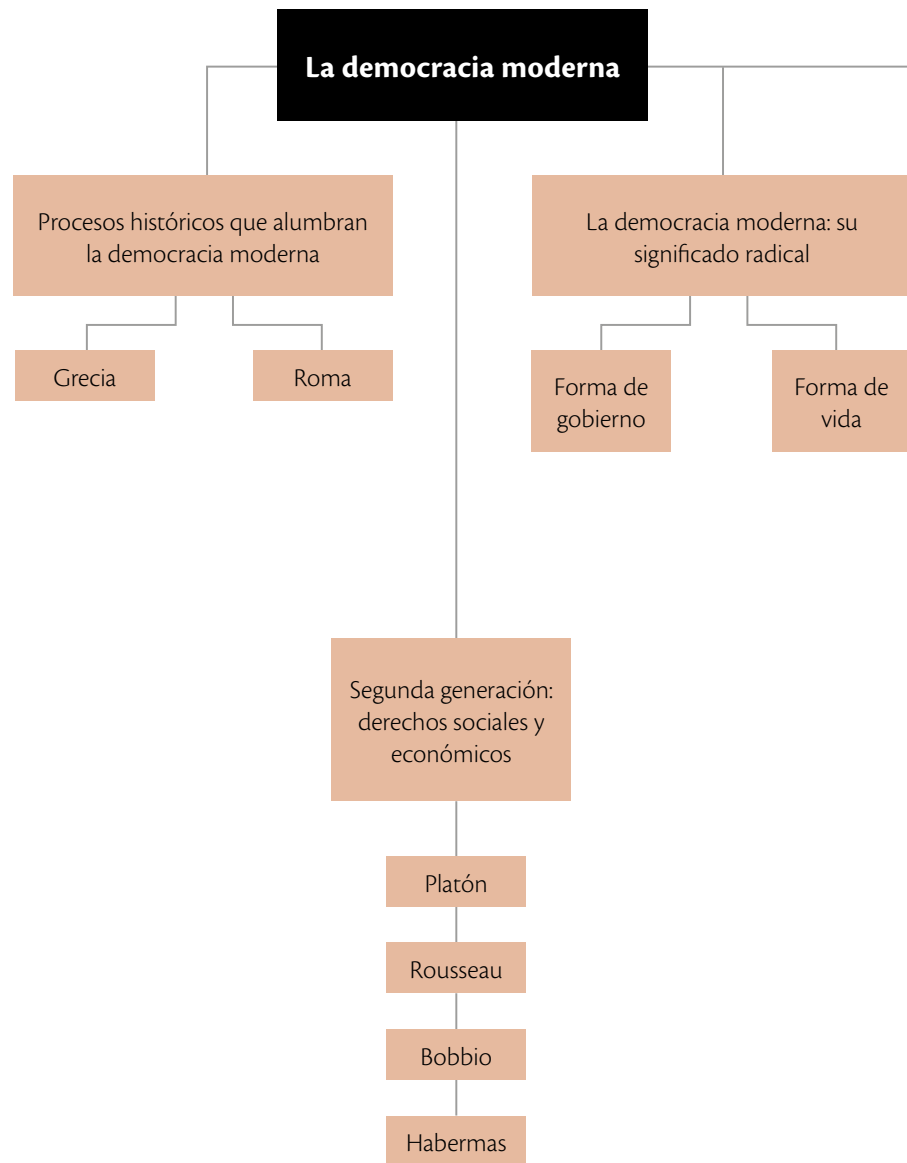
La democracia moderna

Procesos históricos que alumbran la democracia moderna

Grecia

Roma

La democracia moderna: su significado radical

Forma de gobierno

Forma de vida

Segunda generación: derechos sociales y económicos

Platón

Rousseau

Bobbio

Habermas